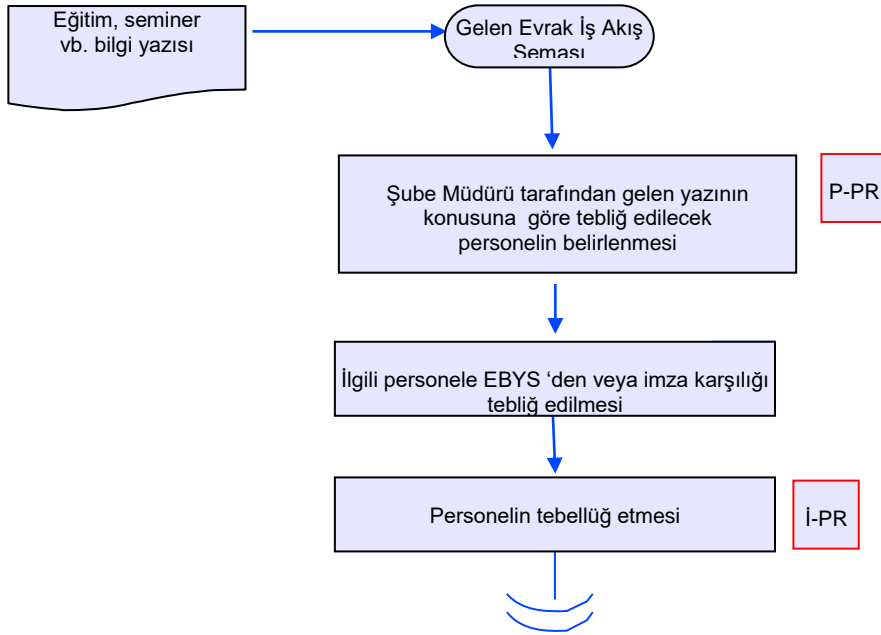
Eğitim, seminer vb. bilgi yazısı

Gelen Evrak İş Akış Seması

Şube Müdürü tarafından gelen yazının konusuna göre tebliğ edilecek personelin belirlenmesi

P-PR

İlgili personele EBYS ‘den veya imza karşılığı tebliğ edilmesi

Personelin tebellüğ etmesi

İ-PR